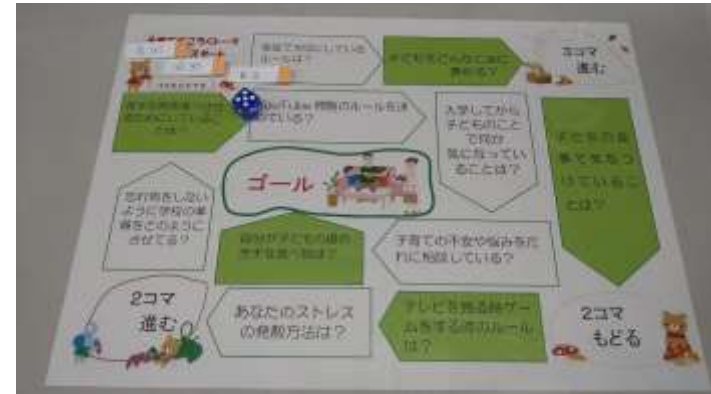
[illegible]

家庭で大切にしていることは？

子どもとどんなことに悩んでいる？

3コマ進む

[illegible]

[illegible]のルールを決めている？

入学してから子どものことで何か気になっていることは？

子どもの食事で気をつけていることは？

ゴール

忘れ物をしないように学校の準備をどのようにさせてる？

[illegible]

子育ての不安や悩みをだれに相談している？

2コマ進む

あなたのストレスの発散方法は？

テレビを見る時ゲームをする時のルールは？

2コマもどる